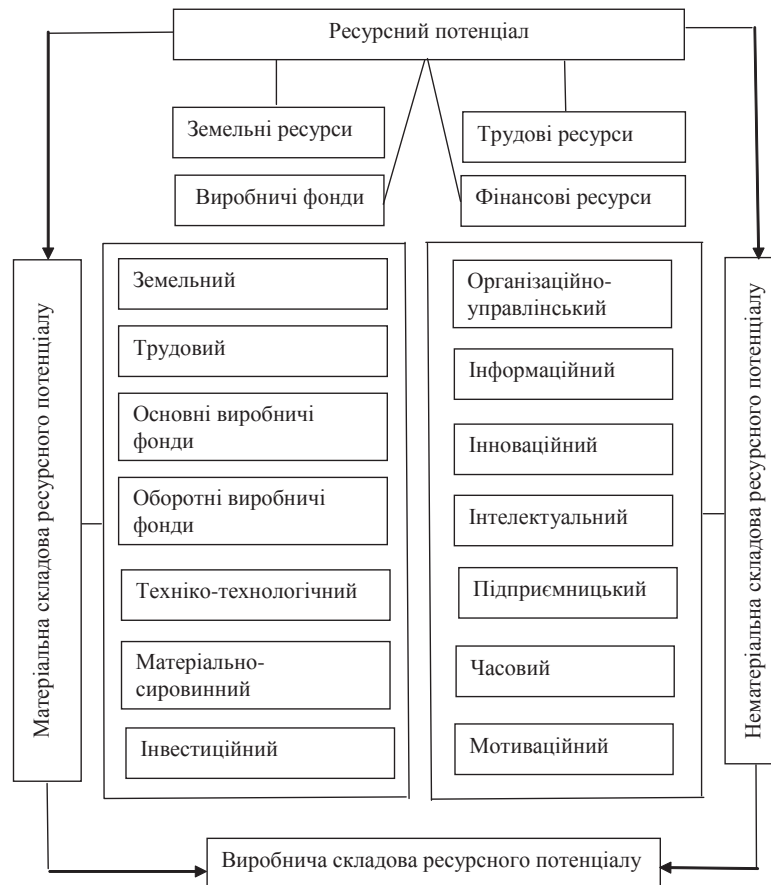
Ресурсний потенціал

Земельні ресурси

Трудові ресурси

Виробничі фонди

Фінансові ресурси

Матеріальна складова ресурсного потенціалу

Земельний

Трудовий

Основні виробничі фонди

Оборотні виробничі фонди

Техніко-технологічний

Матеріально-сировинний

Інвестиційний

Організаційно-управлінський

Інформаційний

Інноваційний

Інтелектуальний

Підприємницький

Часовий

Мотиваційний

Нематеріальна складова ресурсного потенціалу

Виробнича складова ресурсного потенціалу